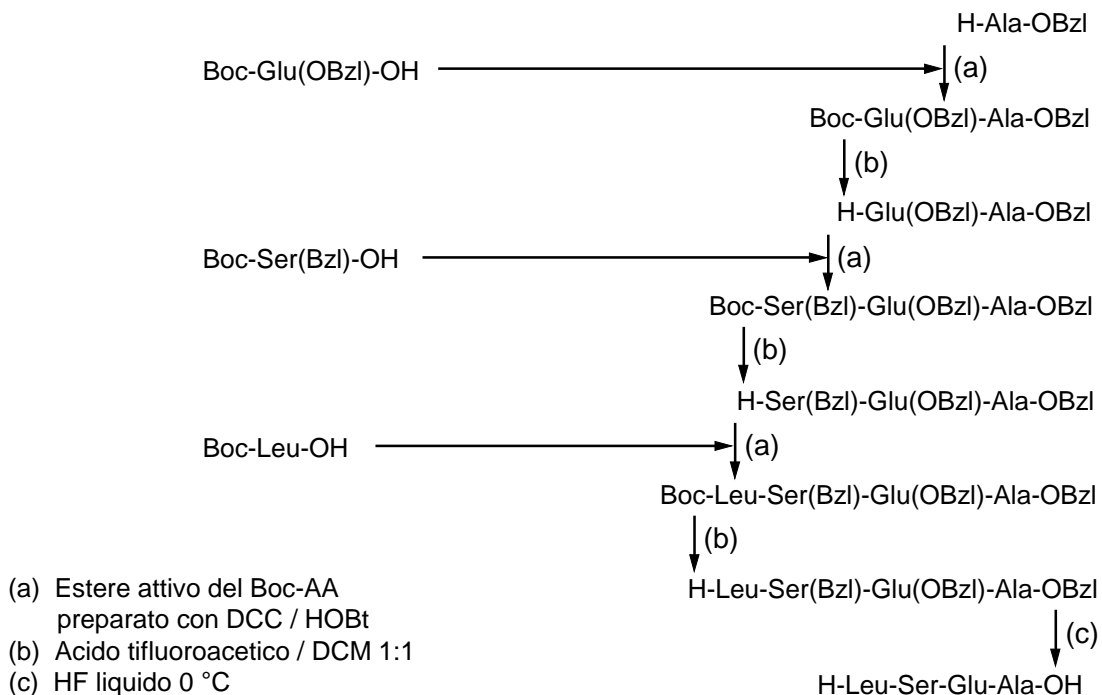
H-Ala-OBzl

Boc-Glu(OBzl)-OH

(a)

Boc-Glu(OBzl)-Ala-OBzl

(b)

H-Glu(OBzl)-Ala-OBzl

Boc-Ser(Bzl)-OH

(a)

Boc-Ser(Bzl)-Glu(OBzl)-Ala-OBzl

(b)

H-Ser(Bzl)-Glu(OBzl)-Ala-OBzl

Boc-Leu-OH

(a)

Boc-Leu-Ser(Bzl)-Glu(OBzl)-Ala-OBzl

(b)

H-Leu-Ser(Bzl)-Glu(OBzl)-Ala-OBzl

(c)

H-Leu-Ser-Glu-Ala-OH

(a) Estere attivo del Boc-AA preparato con DCC / HOBt
(b) Acido tifluoroacetico / DCM 1:1
(c) HF liquido 0 °C